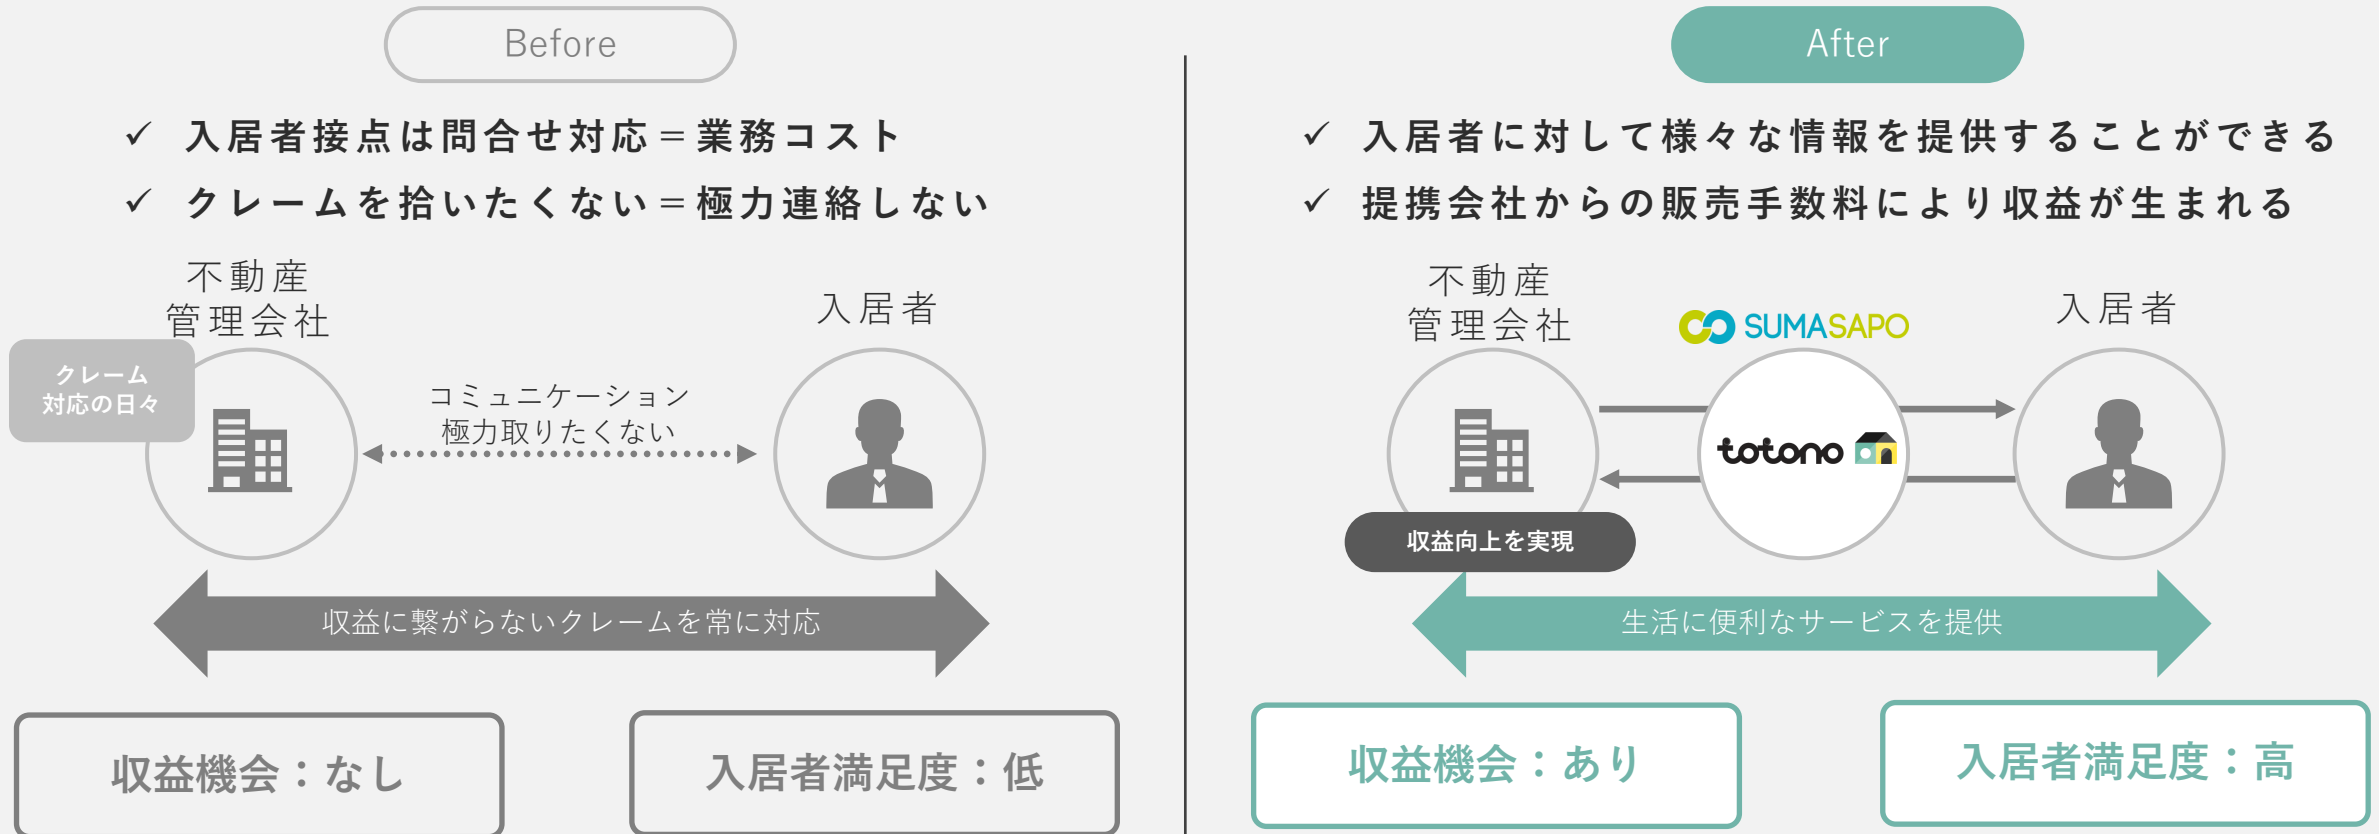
Before

✓ 入居者接点は問合せ対応＝業務コスト
✓ クレームを拾いたくない＝極力連絡しない

不動産
管理会社

入居者

クレーム
対応の日々

コミュニケーション
極力取りたくない

収益に繋がらないクレームを常に対応

収益機会：なし

入居者満足度：低

After

✓ 入居者に対して様々な情報を提供することができる
✓ 提携会社からの販売手数料により収益が生まれる

不動産
管理会社

SUMASAPO

入居者

totono

収益向上を実現

生活に便利なサービスを提供

収益機会：あり

入居者満足度：高